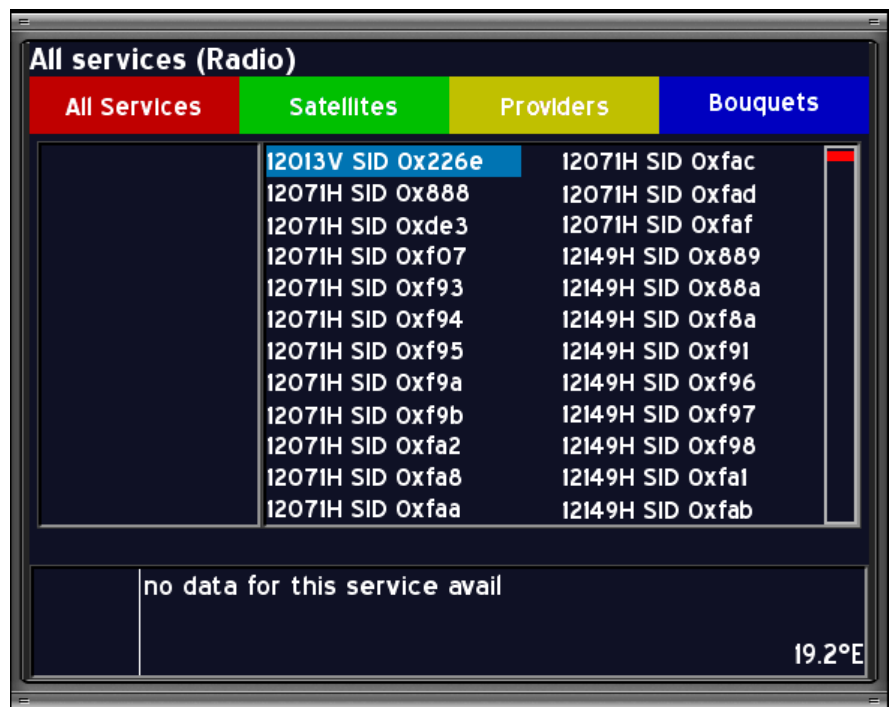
All services (Radio)

All Services
Satellites
Providers
Bouquets

12013V SID 0x226e
12071H SID 0x888
12071H SID 0xde3
12071H SID 0xf07
12071H SID 0xf93
12071H SID 0xf94
12071H SID 0xf95
12071H SID 0xf9a
12071H SID 0xf9b
12071H SID 0xfa2
12071H SID 0xfa8
12071H SID 0xfaa

12071H SID 0xfac
12071H SID 0xfad
12071H SID 0xfaf
12149H SID 0x889
12149H SID 0x88a
12149H SID 0xf8a
12149H SID 0xf91
12149H SID 0xf96
12149H SID 0xf97
12149H SID 0xf98
12149H SID 0xfa1
12149H SID 0xfab

no data for this service avail

19.2°E